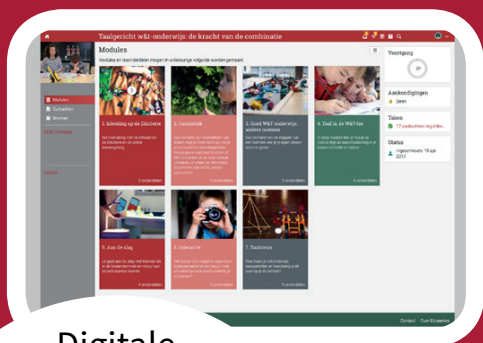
Taalgericht w&t-onderwijs: de kracht van de combinatie

Modules

Modules en leeronderdelen mogen in willekeurige volgorde worden gemaakt

Voortgang

0%

Aankondigingen

Geen

Taken

17 opdrachten nog inleve...

Status

Ingeschreven 19 apr 2017

Modules

Opdrachten

Bronnen

1. Inleiding op de fabrieken

2. Leuzentuin

3. Goed W&T onderwijs, andere contexten

4. Taal in de W&T les

5. Aan de slag

6. Interactie

7. Taalrijk

2 onderdelen

3 onderdelen

3 onderdelen

Contact

Over Bijscholen

Digitale